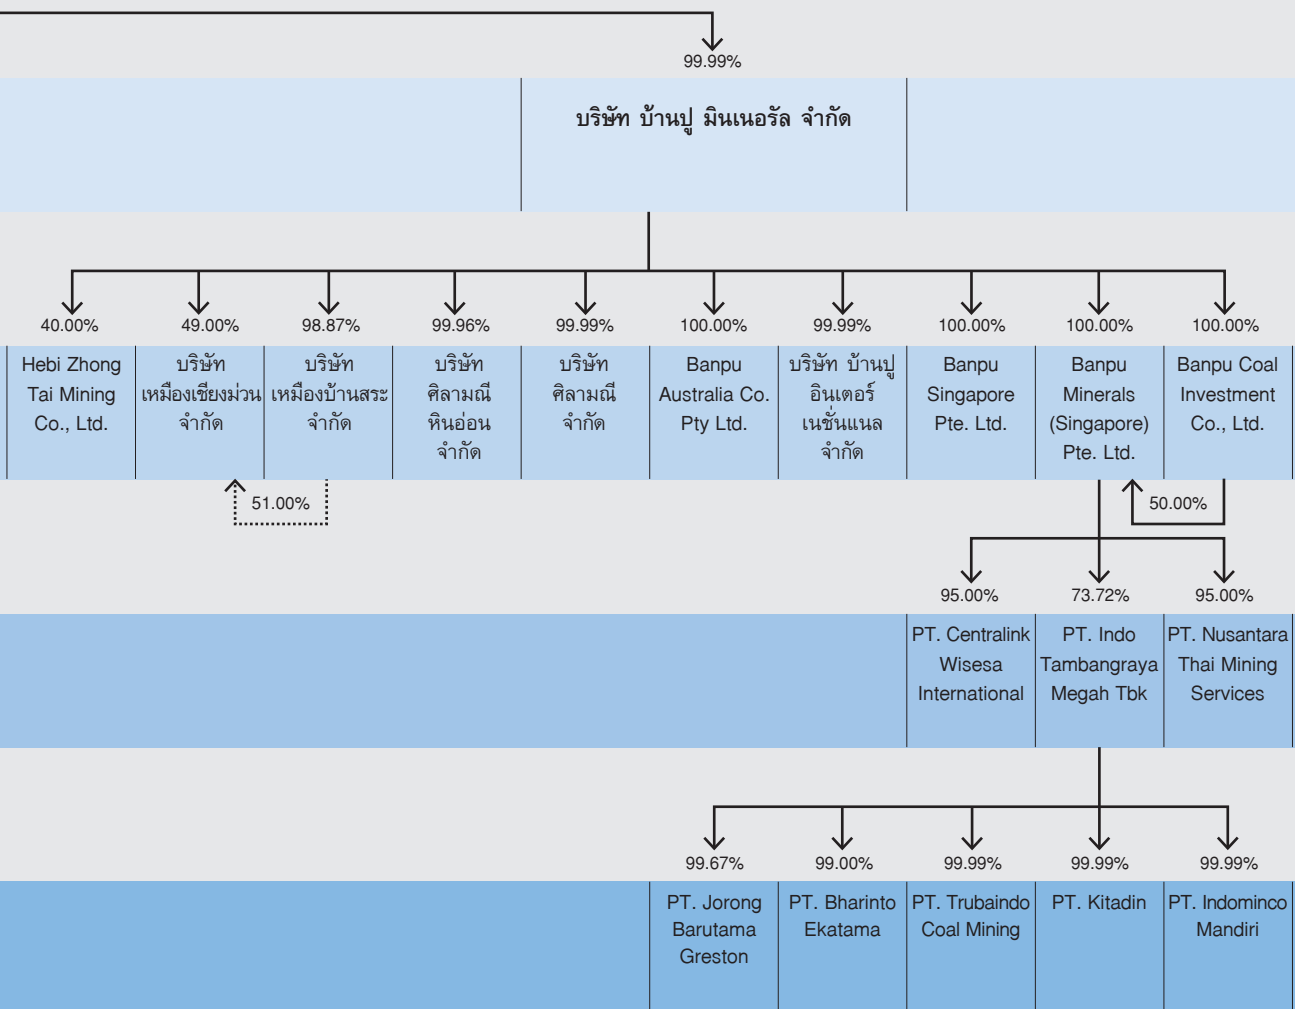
99.99%

บริษัท บ้านปู มินเนอรัล จำกัด

40.00%
Hebi Zhong Tai Mining Co., Ltd.

49.00%
บริษัท เหมืองเชียงม่วน จำกัด

98.87%
บริษัท เหมืองบ้านสระ จำกัด

99.96%
บริษัท ศิลามณี หินอ่อน จำกัด

99.99%
บริษัท ศิลามณี จำกัด

100.00%
Banpu Australia Co. Pty Ltd.

99.99%
บริษัท บ้านปู อินเตอร์ เนชั่นแนล จำกัด

100.00%
Banpu Singapore Pte. Ltd.

100.00%
Banpu Minerals (Singapore) Pte. Ltd.

100.00%
Banpu Coal Investment Co., Ltd.

51.00%

50.00%

95.00%
PT. Centralink Wisesa International

73.72%
PT. Indo Tambangraya Megah Tbk

95.00%
PT. Nusantara Thai Mining Services

99.67%
PT. Jorong Barutama Greston

99.00%
PT. Bharinto Ekatama

99.99%
PT. Trubaindo Coal Mining

99.99%
PT. Kitadin

99.99%
PT. Indominco Mandiri